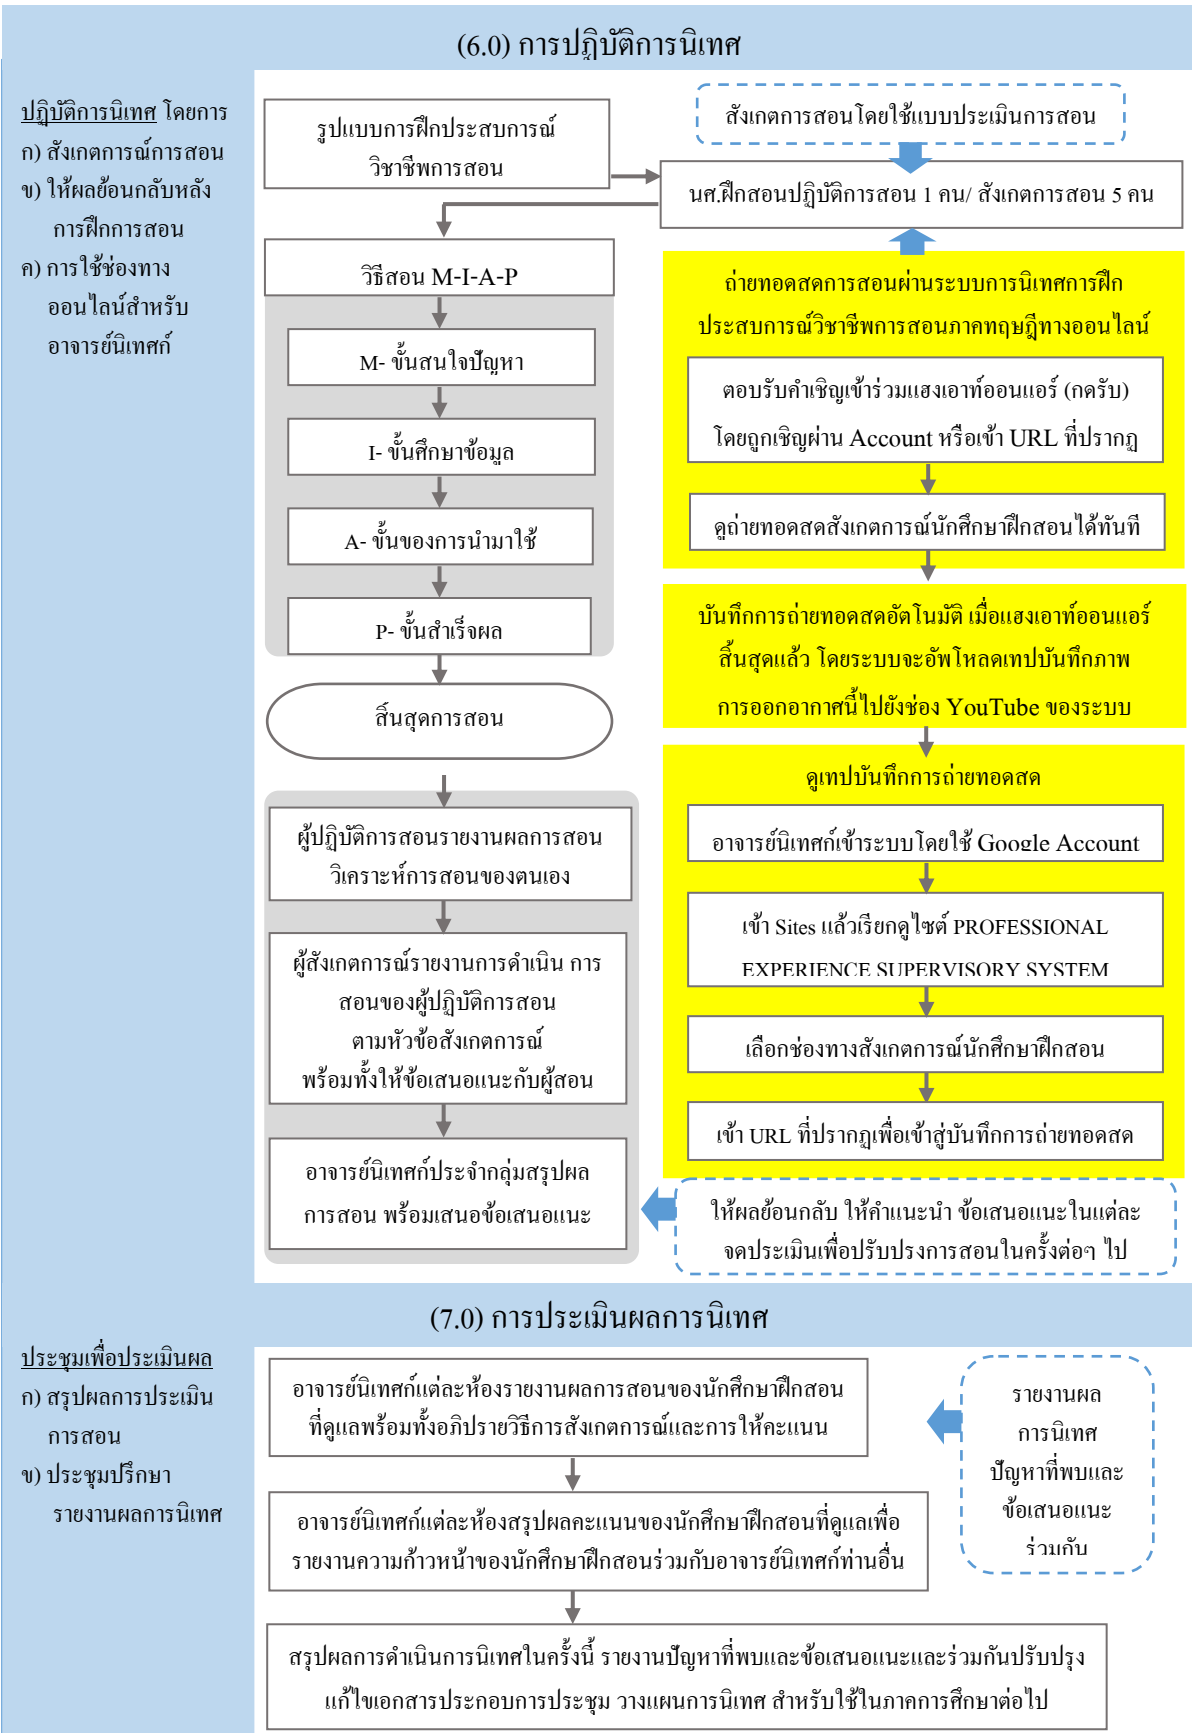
(6.0) การปฏิบัติการนิเทศ

ปฏิบัติการนิเทศ โดยการ
ก) สังเกตการณ์การสอน
ข) ให้ผลย้อนกลับหลังการฝึกการสอน
ค) การใช้ช่องทางออนไลน์สำหรับอาจารย์นิเทศก์

รูปแบบการฝึกประสบการณ์วิชาชีพการสอน

วิธีสอน M-I-A-P

M- ขั้นสนใจปัญหา

I- ขั้นศึกษาข้อมูล

A- ขั้นของการนำมาใช้

P- ขั้นสำเร็จผล

สิ้นสุดการสอน

ผู้ปฏิบัติการสอนรายงานผลการสอนวิเคราะห์การสอนของตนเอง

ผู้สังเกตการณ์รายงานการดำเนิน การสอนของผู้ปฏิบัติการสอนตามหัวข้อสังเกตการณ์พร้อมทั้งให้ข้อเสนอแนะกับผู้สอน

อาจารย์นิเทศก์ประจำกลุ่มสรุปผลการสอน พร้อมเสนอข้อเสนอแนะ

สังเกตการสอนโดยใช้แบบประเมินการสอน

นศ.ฝึกสอนปฏิบัติการสอน 1 คน/ สังเกตการสอน 5 คน

ถ่ายทอดสดการสอนผ่านระบบการนิเทศการฝึกประสบการณ์วิชาชีพการสอนภาคทฤษฎีทางออนไลน์

ตอบรับคำเชิญเข้าร่วมแฮงเอาท์ออนแอร์ (กดรับ) โดยถูกเชิญผ่าน Account หรือเข้า URL ที่ปรากฏ

ดูถ่ายทอดสดสังเกตการณ์นักศึกษาฝึกสอนได้ทันที

บันทึกการถ่ายทอดสดอัตโนมัติ เมื่อแฮงเอาท์ออนแอร์สิ้นสุดแล้ว โดยระบบจะอัพโหลดเทปบันทึกภาพการออกอากาศนี้ไปยังช่อง YouTube ของระบบ

ดูเทปบันทึกการถ่ายทอดสด

อาจารย์นิเทศก์เข้าระบบโดยใช้ Google Account

เข้า Sites แล้วเรียกดูไซต์ PROFESSIONAL EXPERIENCE SUPERVISORY SYSTEM

เลือกช่องทางสังเกตการณ์นักศึกษาฝึกสอน

เข้า URL ที่ปรากฏเพื่อเข้าสู่บันทึกการถ่ายทอดสด

ให้ผลย้อนกลับ ให้คำแนะนำ ข้อเสนอแนะในแต่ละจุดประเมินเพื่อปรับปรุงการสอนในครั้งต่อๆ ไป

(7.0) การประเมินผลการนิเทศ

ประชุมเพื่อประเมินผล
ก) สรุปผลการประเมินการสอน
ข) ประชุมปรึกษารายงานผลการนิเทศ

อาจารย์นิเทศก์แต่ละห้องรายงานผลการสอนของนักศึกษาฝึกสอนที่ดูแลพร้อมทั้งอภิปรายวิธีการสังเกตการณ์และการให้คะแนน

อาจารย์นิเทศก์แต่ละห้องสรุปผลคะแนนของนักศึกษาฝึกสอนที่ดูแลเพื่อรายงานความก้าวหน้าของนักศึกษาฝึกสอนร่วมกับอาจารย์นิเทศก์ท่านอื่น

สรุปผลการดำเนินการนิเทศในครั้งนี้ รายงานปัญหาที่พบและข้อเสนอแนะและร่วมกันปรับปรุงแก้ไขเอกสารประกอบการประชุม วางแผนการนิเทศ สำหรับใช้ในภาคการศึกษาต่อไป

รายงานผลการนิเทศ ปัญหาที่พบและข้อเสนอแนะร่วมกัน